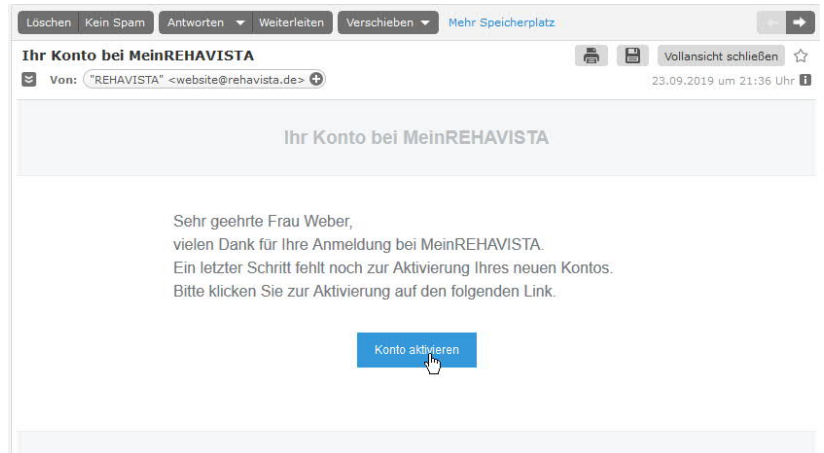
Löschen Kein Spam Antworten Weiterleiten Verschieben Mehr Speicherplatz

Ihr Konto bei MeinREHAVISTA

Vollansicht schließen

Von: "REHAVISTA" <website@rehavista.de>

23.09.2019 um 21:36 Uhr

Ihr Konto bei MeinREHAVISTA

Sehr geehrte Frau Weber,
vielen Dank für Ihre Anmeldung bei MeinREHAVISTA.
Ein letzter Schritt fehlt noch zur Aktivierung Ihres neuen Kontos.
Bitte klicken Sie zur Aktivierung auf den folgenden Link.

Konto aktivieren